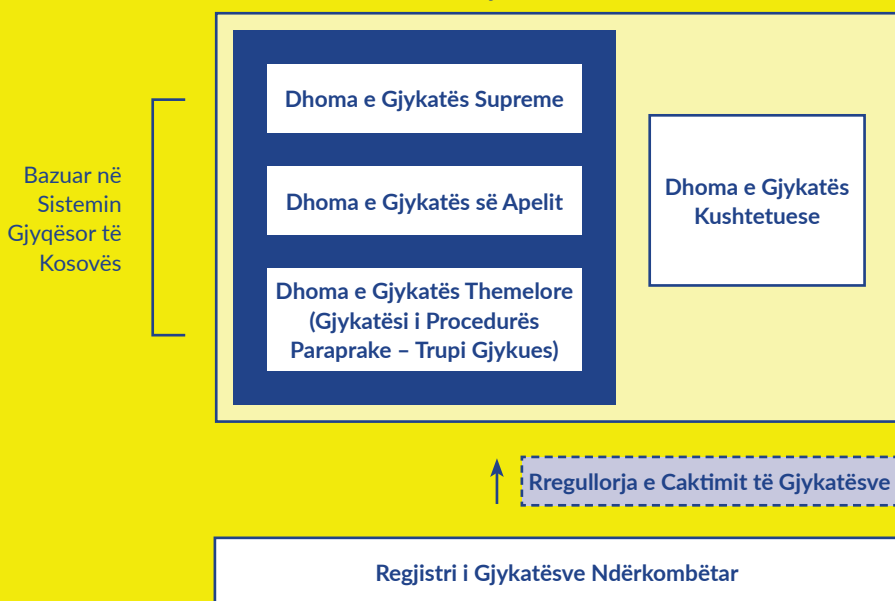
Bazuar në Sistemin Gjyqësor të Kosovës

Dhoma e Gjykatës Supreme

Dhoma e Gjykatës së Apelit

Dhoma e Gjykatës Themelore (Gjykatësi i Procedurës Paraprake – Trupi Gjykues)

Dhoma e Gjykatës Kushtetuese

Rregullorja e Caktimit të Gjykatësve

Regjistri i Gjykatësve Ndërkombëtar